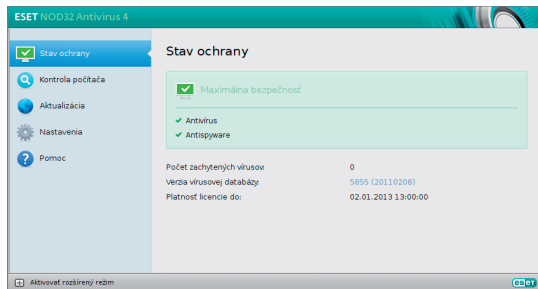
ESET NOD32 Antivirus 4

Stav ochrany

Kontrola počítača

Aktualizácia

Nastavenia

Pomoc

Stav ochrany

Maximálna bezpečnosť

✔ Antivirus

✔ Antispyware

Počet zachytených vírusov: 0

Verzia vírusovej databázy: 5855 (20110208)

Platnosť licencie do: 02.01.2013 13:00:00

Aktivovať rozšírený režim

eset